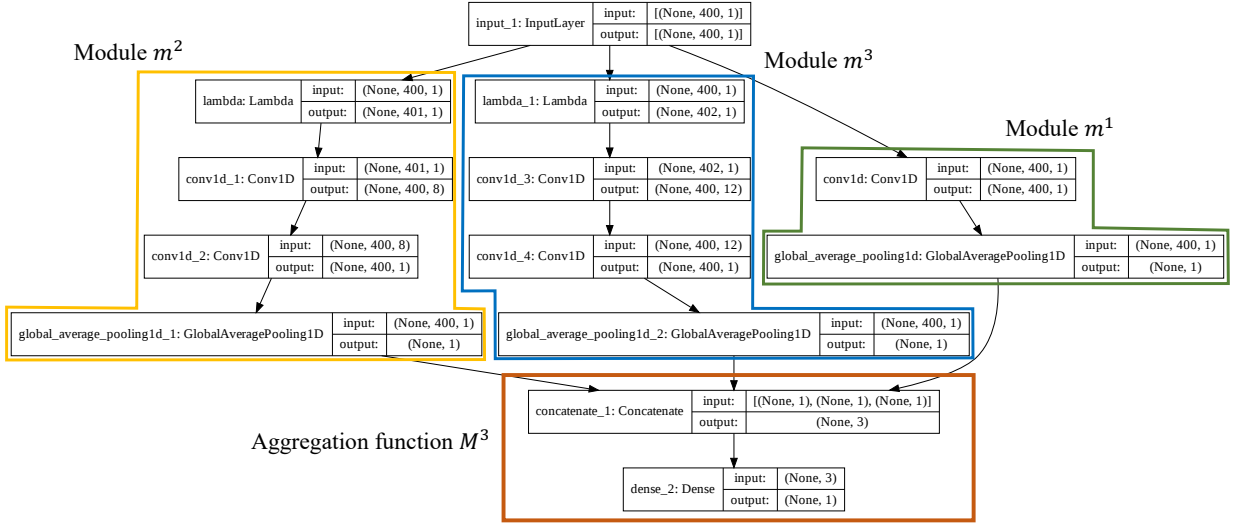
input_1: InputLayer | input: | [(None, 400, 1)]
output: | [(None, 400, 1)]

Module $m^2$

Module $m^3$

Module $m^1$

lambda: Lambda | input: | (None, 400, 1)
output: | (None, 401, 1)

conv1d_1: Conv1D | input: | (None, 401, 1)
output: | (None, 400, 8)

conv1d_2: Conv1D | input: | (None, 400, 8)
output: | (None, 400, 1)

global_average_pooling1d_1: GlobalAveragePooling1D | input: | (None, 400, 1)
output: | (None, 1)

lambda_1: Lambda | input: | (None, 400, 1)
output: | (None, 402, 1)

conv1d_3: Conv1D | input: | (None, 402, 1)
output: | (None, 400, 12)

conv1d_4: Conv1D | input: | (None, 400, 12)
output: | (None, 400, 1)

global_average_pooling1d_2: GlobalAveragePooling1D | input: | (None, 400, 1)
output: | (None, 1)

conv1d: Conv1D | input: | (None, 400, 1)
output: | (None, 400, 1)

global_average_pooling1d: GlobalAveragePooling1D | input: | (None, 400, 1)
output: | (None, 1)

Aggregation function $M^3$

concatenate_1: Concatenate | input: | [(None, 1), (None, 1), (None, 1)]
output: | (None, 3)

dense_2: Dense | input: | (None, 3)
output: | (None, 1)